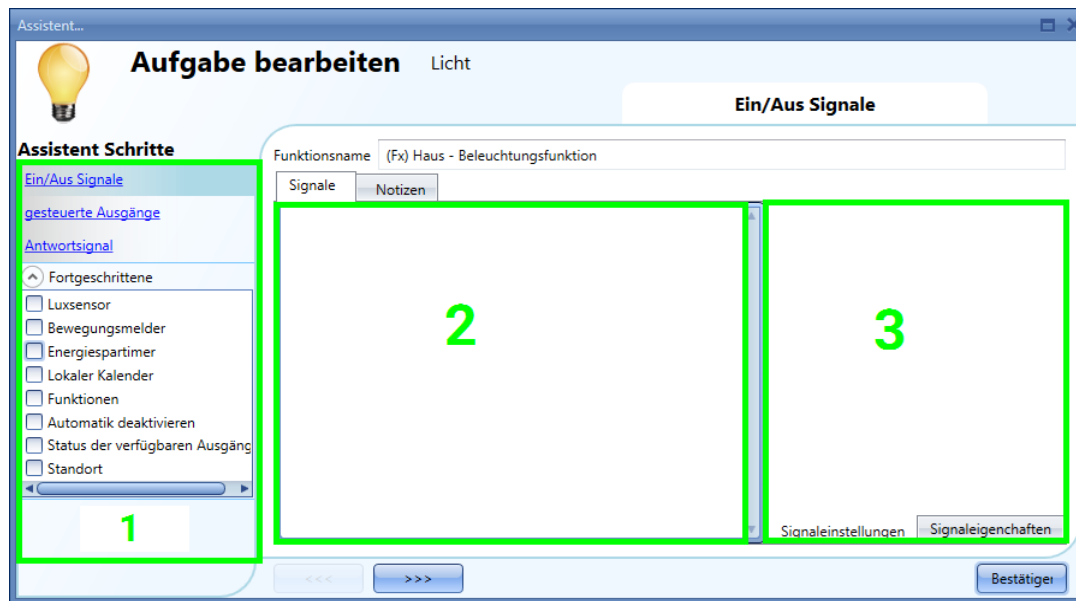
Assistent...

Aufgabe bearbeiten Licht

Ein/Aus Signale

Assistent Schritte

Ein/Aus Signale

gesteuerte Ausgänge

Antwortsignal

Fortgeschrittene

Luxsensor

Bewegungsmelder

Energiespartimer

Lokaler Kalender

Funktionen

Automatik deaktivieren

Status der verfügbaren Ausgäng

Standort

1

Funktionsname (Fx) Haus - Beleuchtungsfunktion

Signale Notizen

2

3

Signaleinstellungen Signaleigenschaften

<<< >>>

Bestätigen